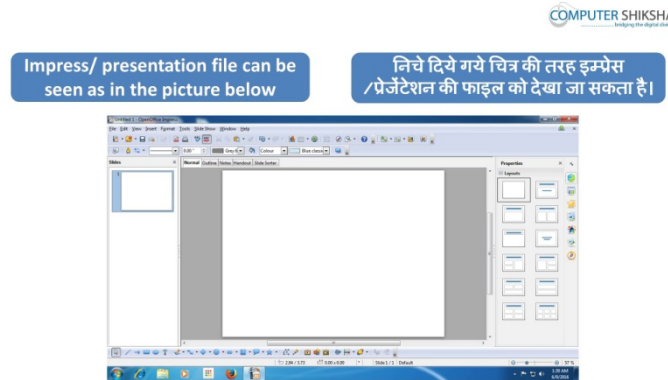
COMPUTER SHIKSHA
bridging the digital divide

Impress/ presentation file can be seen as in the picture below

निचे दिये गये चित्र की तरह इम्प्रेस /प्रेज़ेंटेशन की फाइल को देखा जा सकता है।

Untitled 1 - OpenOffice Impress

File Edit View Insert Format Tools Slide Show Window Help

Slides

Normal Outline Notes Handout Slide Sorter

Properties

Layouts

Slide 1 / 1 Default

37 %